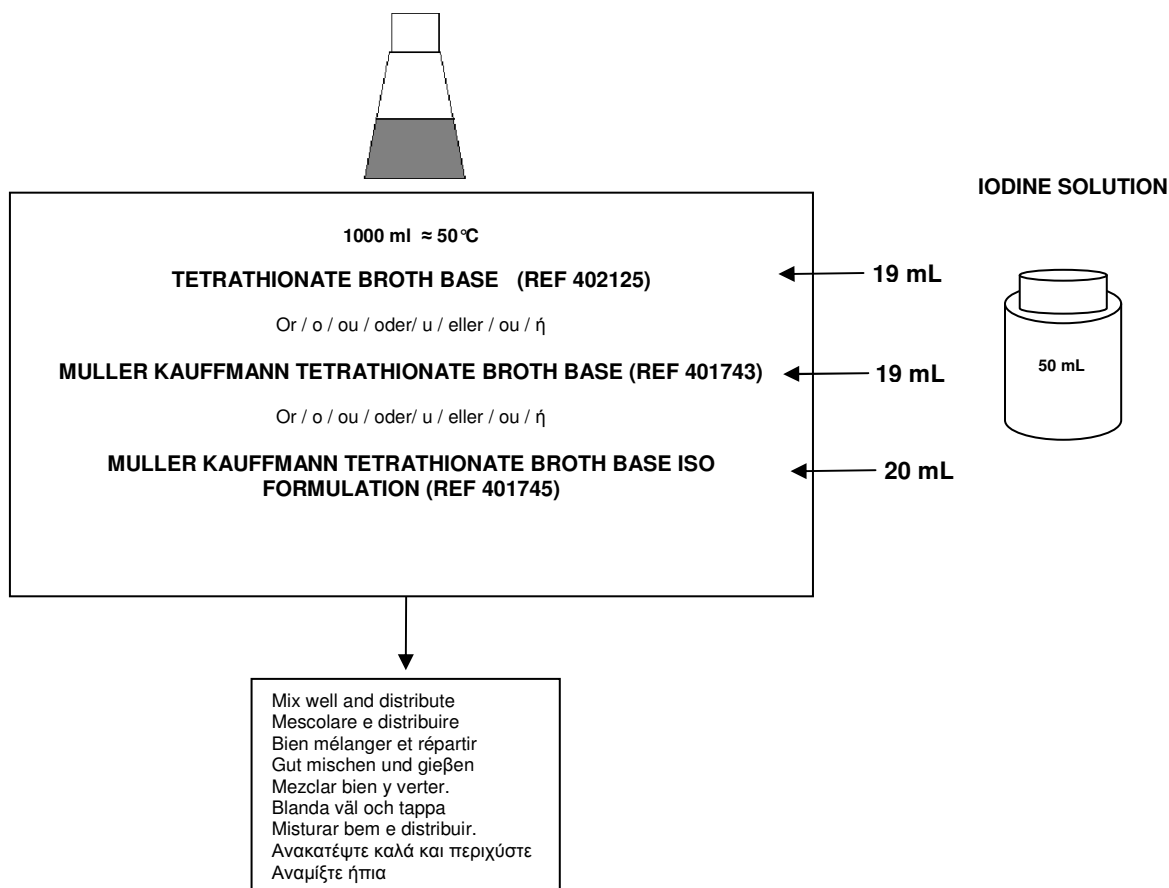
IODINE SOLUTION

1000 ml ≈ 50°C

TETRATHIONATE BROTH BASE (REF 402125)

19 mL

Or / o / ou / oder/ u / eller / ou / ή

MULLER KAUFFMANN TETRATHIONATE BROTH BASE (REF 401743)

19 mL

50 mL

Or / o / ou / oder/ u / eller / ou / ή

MULLER KAUFFMANN TETRATHIONATE BROTH BASE ISO FORMULATION (REF 401745)

20 mL

Mix well and distribute
Mescolare e distribuire
Bien mélanger et répartir
Gut mischen und gieβen
Mezclar bien y verter.
Blanda väl och tappa
Misturar bem e distribuir.
Ανακατέψτε καλά και περιχύστε
Αναμίξτε ήπια